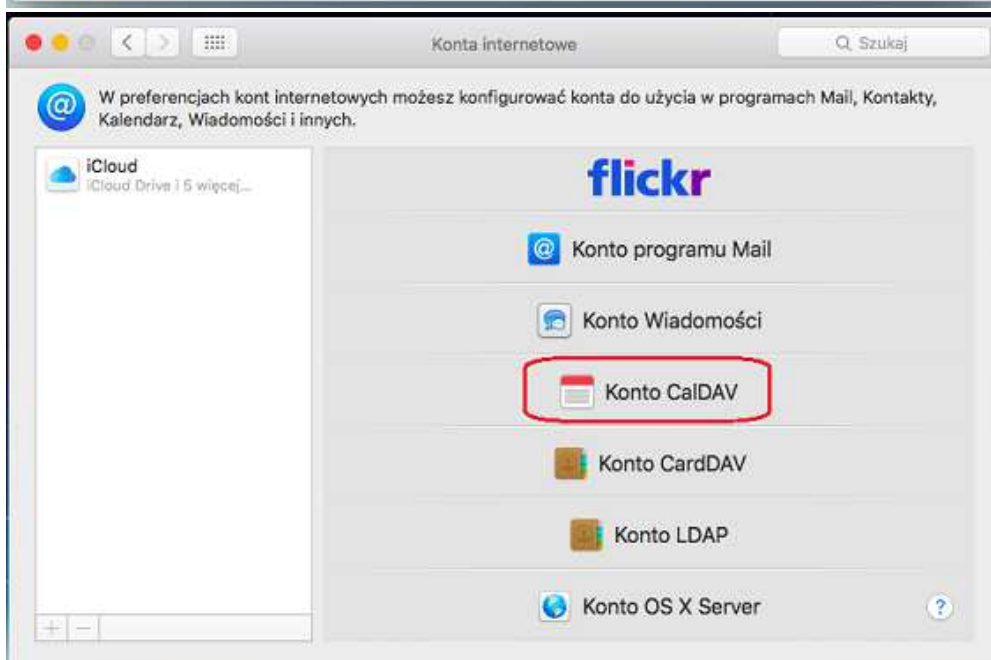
Konta internetowe

Szukaj

W preferencjach kont internetowych możesz konfigurować konta do użycia w programach Mail, Kontakty, Kalendarz, Wiadomości i innych.

iCloud
iCloud Drive i 5 więcej...

flickr

Konto programu Mail

Konto Wiadomości

Konto CalDAV

Konto CardDAV

Konto LDAP

Konto OS X Server

?

+ −